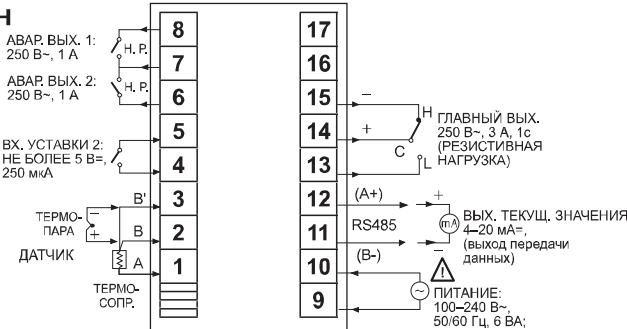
Н

АВАР. ВЫХ. 1: 250 В~, 1 А

Н. Р.

АВАР. ВЫХ. 2: 250 В~, 1 А

Н. Р.

ВХ. УСТАВКИ 2: НЕ БОЛЕЕ 5 В=, 250 мкА

ТЕРМО-ПАРА

ДАТЧИК

B'

B

A

ТЕРМО-СОПР.

8
7
6
5
4
3
2
1

17
16
15
14
13
12
11
10
9

–

+

H

C

L

ГЛАВНЫЙ ВЫХ. 250 В~, 3 А, 1с (РЕЗИСТИВНАЯ НАГРУЗКА)

(A+)

RS485

(B-)

+

mA

–

ВЫХ. ТЕКУЩ. ЗНАЧЕНИЯ 4–20 мА=, (выход передачи данных)

ПИТАНИЕ: 100–240 В~, 50/60 Гц, 6 ВА;